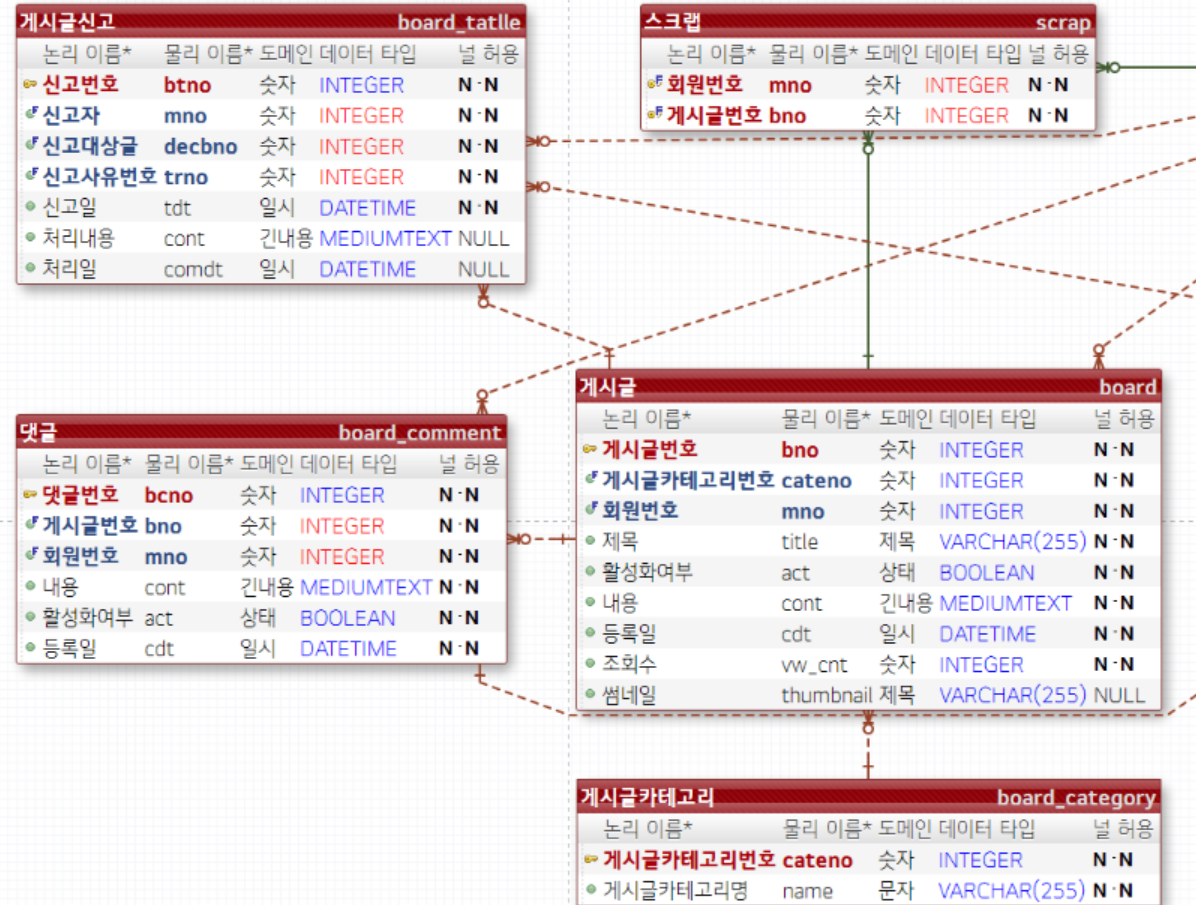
게시글신고 board_tatlle

| 논리 이름* | 물리 이름* | 도메인 | 데이터 타입 | 널 허용 |
|---|---|---|---|---|
| 신고번호 | btno | 숫자 | INTEGER | N-N |
| 신고자 | mno | 숫자 | INTEGER | N-N |
| 신고대상글 | decbno | 숫자 | INTEGER | N-N |
| 신고사유번호 | trno | 숫자 | INTEGER | N-N |
| 신고일 | tdt | 일시 | DATETIME | N-N |
| 처리내용 | cont | 긴내용 | MEDIUMTEXT | NULL |
| 처리일 | comdt | 일시 | DATETIME | NULL |

스크랩 scrap

| 논리 이름* | 물리 이름* | 도메인 | 데이터 타입 | 널 허용 |
|---|---|---|---|---|
| 회원번호 | mno | 숫자 | INTEGER | N-N |
| 게시글번호 | bno | 숫자 | INTEGER | N-N |

댓글 board_comment

| 논리 이름* | 물리 이름* | 도메인 | 데이터 타입 | 널 허용 |
|---|---|---|---|---|
| 댓글번호 | bcno | 숫자 | INTEGER | N-N |
| 게시글번호 | bno | 숫자 | INTEGER | N-N |
| 회원번호 | mno | 숫자 | INTEGER | N-N |
| 내용 | cont | 긴내용 | MEDIUMTEXT | N-N |
| 활성화여부 | act | 상태 | BOOLEAN | N-N |
| 등록일 | cdt | 일시 | DATETIME | N-N |

게시글 board

| 논리 이름* | 물리 이름* | 도메인 | 데이터 타입 | 널 허용 |
|---|---|---|---|---|
| 게시글번호 | bno | 숫자 | INTEGER | N-N |
| 게시글카테고리번호 | cateno | 숫자 | INTEGER | N-N |
| 회원번호 | mno | 숫자 | INTEGER | N-N |
| 제목 | title | 제목 | VARCHAR(255) | N-N |
| 활성화여부 | act | 상태 | BOOLEAN | N-N |
| 내용 | cont | 긴내용 | MEDIUMTEXT | N-N |
| 등록일 | cdt | 일시 | DATETIME | N-N |
| 조회수 | vw_cnt | 숫자 | INTEGER | N-N |
| 썸네일 | thumbnail | 제목 | VARCHAR(255) | NULL |

게시글카테고리 board_category

| 논리 이름* | 물리 이름* | 도메인 | 데이터 타입 | 널 허용 |
|---|---|---|---|---|
| 게시글카테고리번호 | cateno | 숫자 | INTEGER | N-N |
| 게시글카테고리명 | name | 문자 | VARCHAR(255) | N-N |